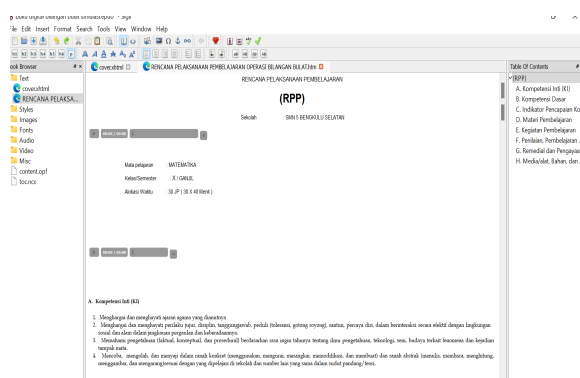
buku digital bilangan bulat simulasteput - Sigil

File Edit Insert Format Search Tools View Window Help

Book Browser
Text
cover.xhtml
RENCANA PELAKSA...
Styles
Images
Fonts
Audio
Video
Misc
content.opf
toc.ncx

cover.xhtml
RENCANA PELAKSANAAN PEMBELAJARAN OPERASI BILANGAN BULAT.htm

RENCANA PELAKSANAAN PEMBELAJARAN

(RPP)

Sekolah : SMN 5 BENGKULU SELATAN

00:00 / 00:00

Mata pelajaran : MATEMATIKA

Kelas/Semester : X / GANJIL

Alokasi Waktu : 38 JP ( 38 X 40 Menit )

00:00 / 00:00

A. Kompetensi Inti (KI)

1. Menghargai dan menghayati ajaran agama yang dianutnya
2. Menghargai dan menghayati perilaku jujur, disiplin, tanggungjawab, peduli (toleransi, gotong royong), santun, percaya diri, dalam berinteraksi secara efektif dengan lingkungan sosial dan alam dalam jangkauan pergaulan dan keberadaannya.
3. Memahami pengetahuan (faktual, konseptual, dan prosedural) berdasarkan rasa ingin tahunya tentang ilmu pengetahuan, teknologi, seni, budaya terkait fenomena dan kejadian tampak mata.
4. Mencoba, mengolah, dan menyaji dalam ranah konkret (menggunakan, mengurai, merangkai, memodifikasi, dan membuat) dan ranah abstrak (menulis, membaca, menghitung, menggambar, dan mengarang)sesuai dengan yang dipelajari di sekolah dan sumber lain yang sama dalam sudut pandang/teori.

Table Of Contents
(RPP)
A. Kompetensi Inti (KI)
B. Kompetensi Dasar
C. Indikator Pencapaian Ko
D. Materi Pembelajaran
E. Kegiatan Pembelajaran
F. Penilaian, Pembelajaran .
G. Remedial dan Pengayaa
H. Media/alat, Bahan, dan .